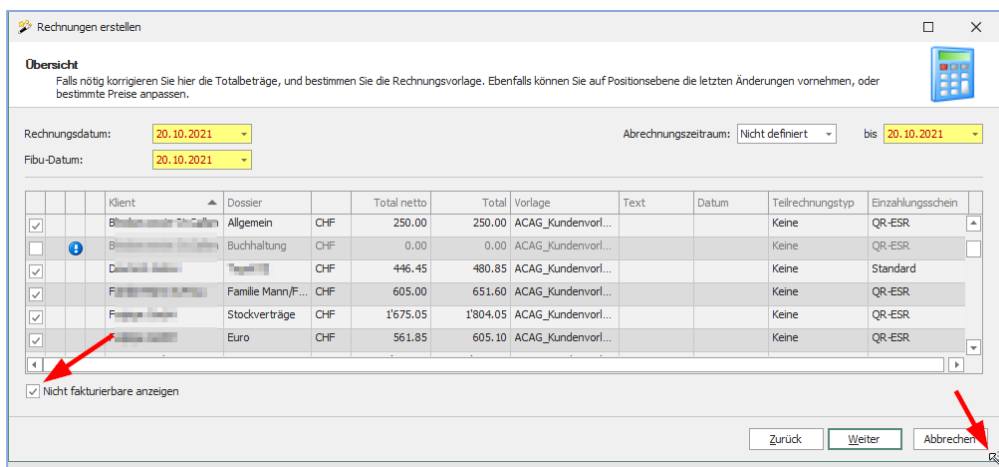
Rechnungen erstellen

**Übersicht**
Falls nötig korrigieren Sie hier die Totalbeträge, und bestimmen Sie die Rechnungsvorlage. Ebenfalls können Sie auf Positionsebene die letzten Änderungen vornehmen, oder bestimmte Preise anpassen.

Rechnungsdatum: 20.10.2021
Fibu-Datum: 20.10.2021
Abrechnungszeitraum: Nicht definiert bis 20.10.2021

| | | | Klient | Dossier | | Total netto | Total | Vorlage | Text | Datum | Teilrechnungstyp | Einzahlungsschein |
|---|---|---|---|---|---|---|---|---|---|---|---|---|
| ✓ | | | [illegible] | Allgemein | CHF | 250.00 | 250.00 | ACAG_Kundenvorl... | | | Keine | QR-ESR |
| | | | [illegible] | Buchhaltung | CHF | 0.00 | 0.00 | ACAG_Kundenvorl... | | | Keine | QR-ESR |
| ✓ | | | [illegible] | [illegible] | CHF | 446.45 | 480.85 | ACAG_Kundenvorl... | | | Keine | Standard |
| ✓ | | | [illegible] | Familie Mann/F... | CHF | 605.00 | 651.60 | ACAG_Kundenvorl... | | | Keine | QR-ESR |
| ✓ | | | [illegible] | Stockverträge | CHF | 1'675.05 | 1'804.05 | ACAG_Kundenvorl... | | | Keine | QR-ESR |
| ✓ | | | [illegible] | Euro | CHF | 561.85 | 605.10 | ACAG_Kundenvorl... | | | Keine | QR-ESR |

Nicht fakturierbare anzeigen

Zurück Weiter Abbrechen